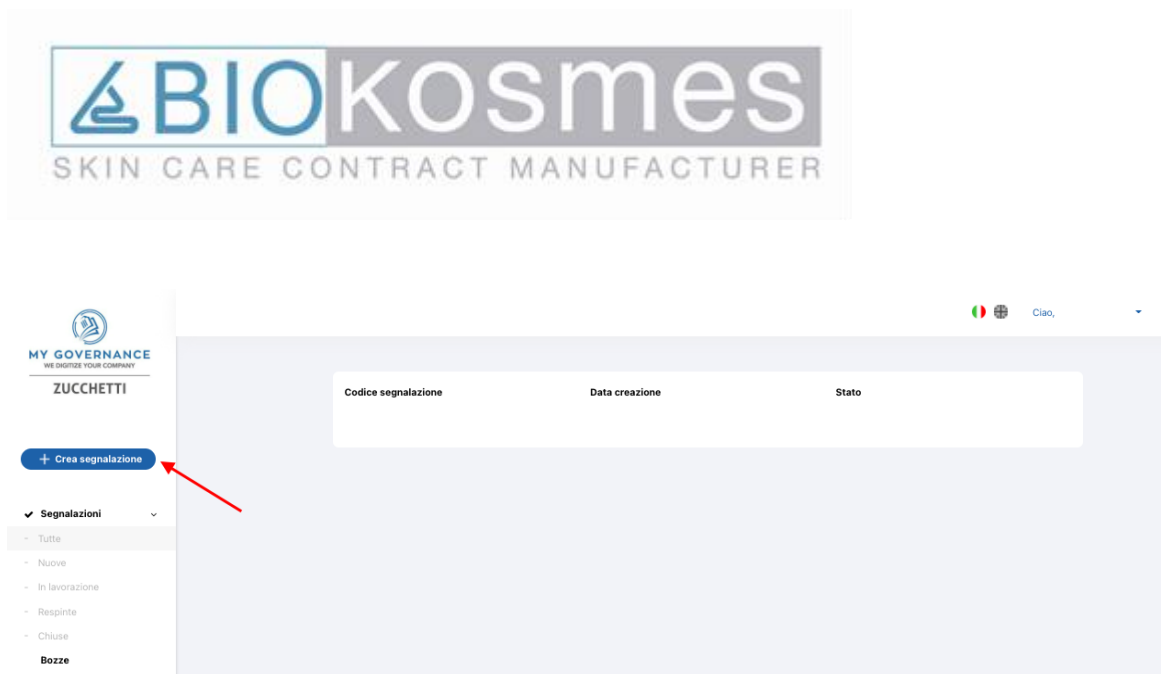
BIOKOSMES
SKIN CARE CONTRACT MANUFACTURER

MY GOVERNANCE
WE DIGITIZE YOUR COMPANY
ZUCCHETTI

Ciao,

+ Crea segnalazione

| Codice segnalazione | Data creazione | Stato |
|---|---|---|

Segnalazioni
- Tutte
- Nuove
- In lavorazione
- Respinte
- Chiuse
Bozze